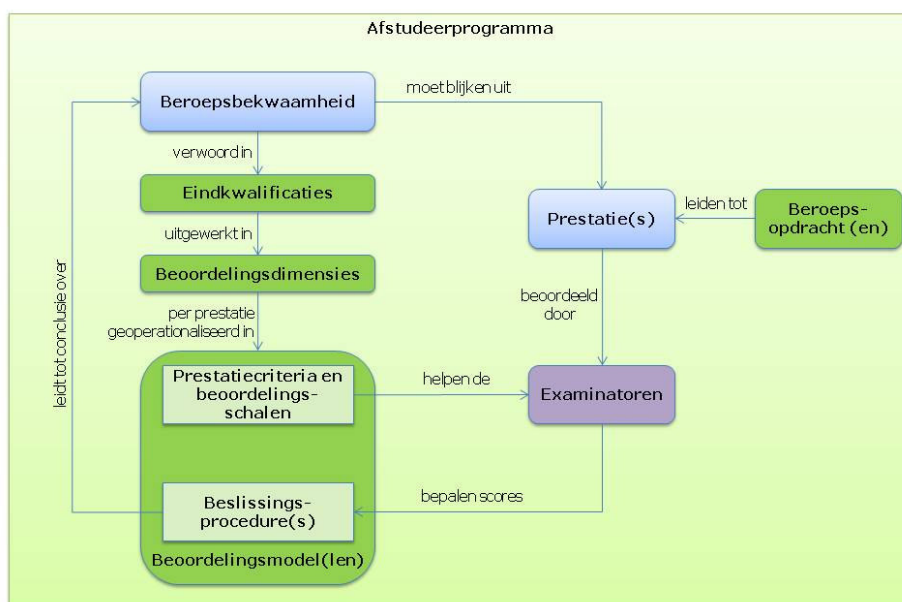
Afstudeerprogramma

Beroepsbekwaamheid

moet blijken uit

verwoord in

Eindkwalificaties

uitgewerkt in

Beoordelingsdimensies

per prestatie geoperationaliseerd in

Prestatie(s)

leiden tot

Beroeps-opdracht (en)

beoordeeld door

leidt tot conclusie over

Prestatiecriteria en beoordelings-schalen

helpen de

Examinatoren

bepalen scores

Beslissings-procedure(s)

Beoordelingsmodel(len)